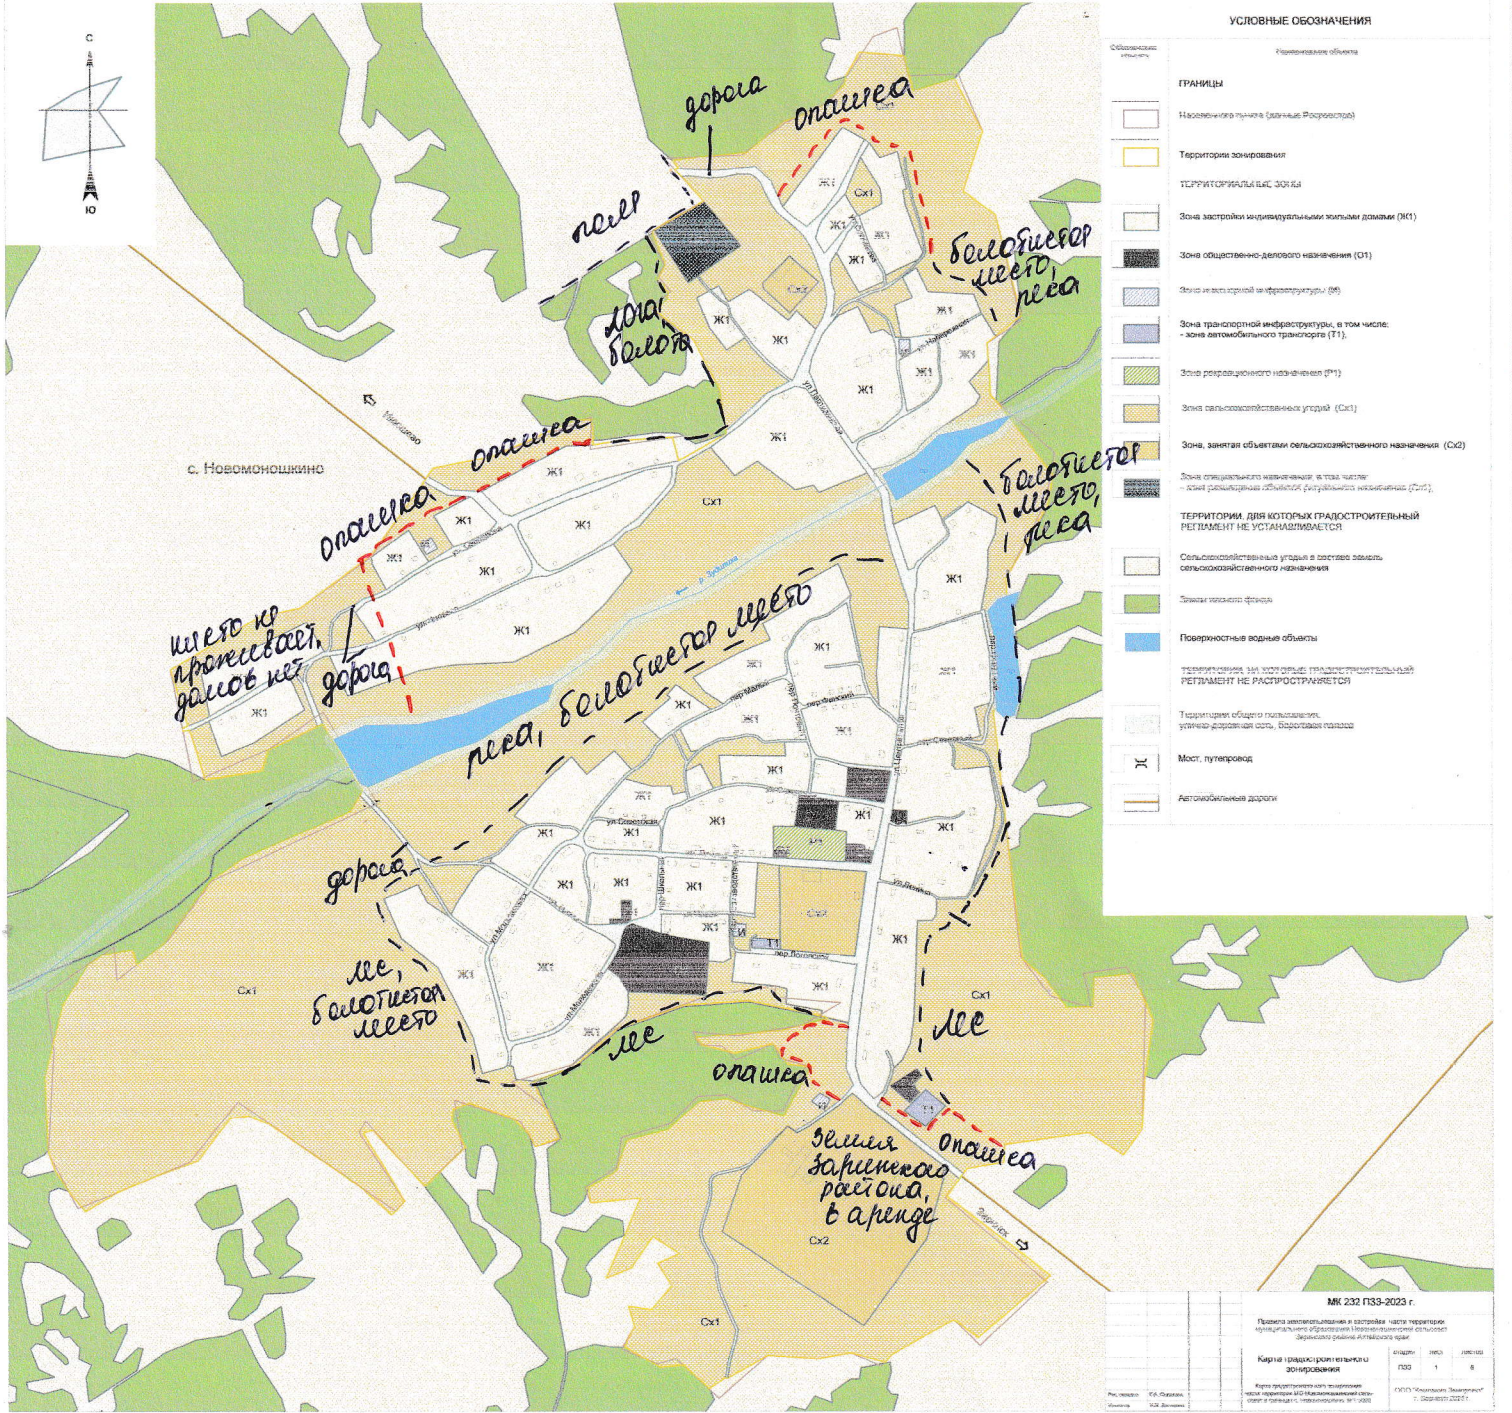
С

Ю

УСЛОВНЫЕ ОБОЗНАЧЕНИЯ

Обозначение объекта | Наименование объекта

ГРАНИЦЫ

Населенного пункта (данные Росреестра)

Территории зонирования

ТЕРРИТОРИАЛЬНЫЕ ЗОНЫ

Зона застройки индивидуальными жилыми домами (Ж1)

Зона общественно-делового назначения (О1)

Зона инженерной инфраструктуры (И)

Зона транспортной инфраструктуры, в том числе: - зона автомобильного транспорта (Т1),

Зона рекреационного назначения (Р1)

Зона сельскохозяйственных угодий (Сх1)

Зона, занятая объектами сельскохозяйственного назначения (Сх2)

Зона специального назначения, в том числе: - зона размещения объектов ритуального назначения (Сп1)

ТЕРРИТОРИИ, ДЛЯ КОТОРЫХ ГРАДОСТРОИТЕЛЬНЫЙ РЕГЛАМЕНТ НЕ УСТАНАВЛИВАЕТСЯ

Сельскохозяйственные угодья в составе земель сельскохозяйственного назначения

Земли лесного фонда

Поверхностные водные объекты

ТЕРРИТОРИИ, НА КОТОРЫЕ ГРАДОСТРОИТЕЛЬНЫЙ РЕГЛАМЕНТ НЕ РАСПРОСТРАНЯЕТСЯ

Территории общего пользования, улично-дорожная сеть, береговая полоса

Мост, путепровод

Автомобильные дороги

дорога

опашка

поле

лес, болото

белотистое место, лес

с. Новомоношкино

Никифоро

опашка

опашка

место не проживает, домов нет

дорога

лес, болотистое место

белотистое место, лес

Ж1 Сх1 О1 Сх2 Т1 Сп1 Р1

ул. Партизанская

ул. Советская

ул. Школьная

ул. Молодежная

ул. Центральная

ул. Заречная

пер. Почтовый

пер. Малый

пер. Восточный

ул. Лесная

ул. Садовая

р. Зудиловка

дорога

лес, болотистое место

лес

лес

опашка

опашка

земля Заринского района, в аренде

Заринск

МК 232 ПЗЗ-2023 г.

Правила землепользования и застройки части территории муниципального образования Новомоношкинский сельсовет Заринского района Алтайского края

Карта градостроительного зонирования

Стадия | Лист | Листов
ПЗЗ | 1 | 6

Карта градостроительного зонирования части территории МО Новомоношкинский сельсовет в границах, утвержденных № 1 2022

ООО "Алтайское Землеустро" г. Барнаул 2023 г.

Рук. проекта | Е.А. Сидорова
Исполнил | В.В. Долгачева